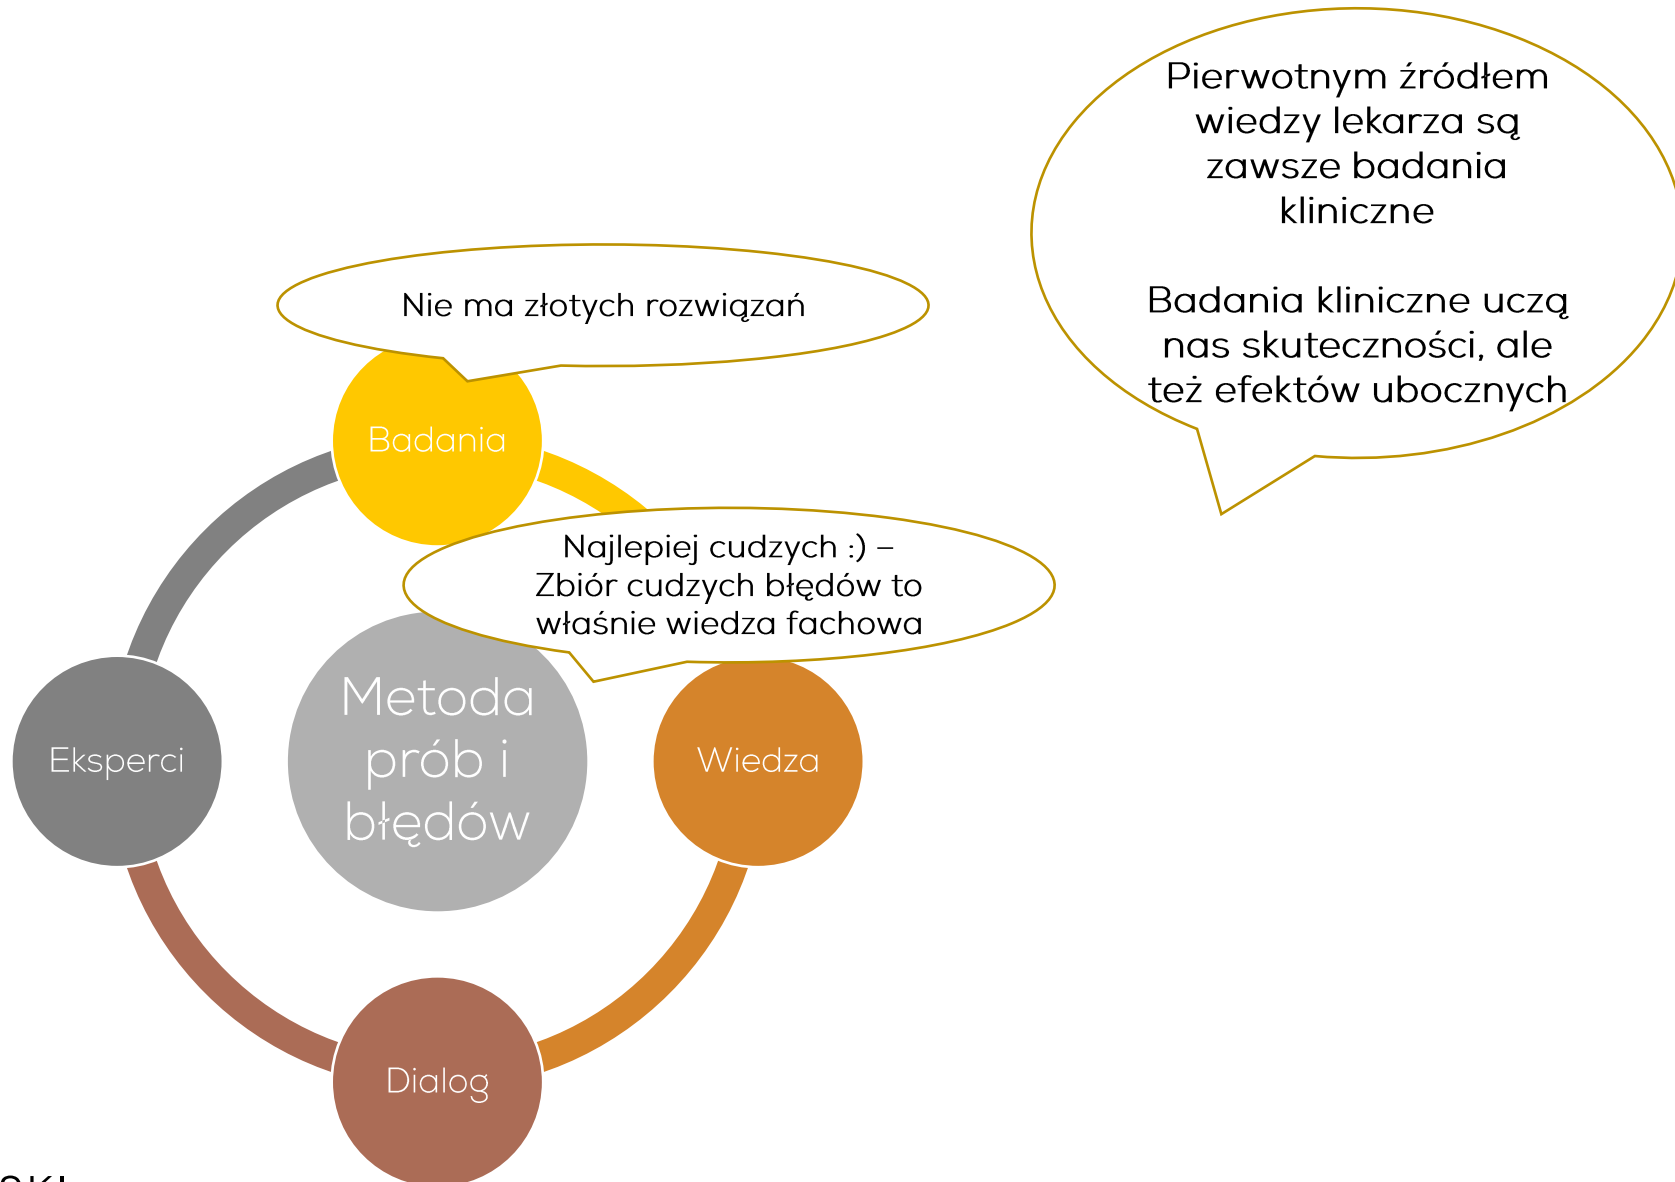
Pierwotnym źródłem wiedzy lekarza są zawsze badania kliniczne

Badania kliniczne uczą nas skuteczności, ale też efektów ubocznych

Nie ma złotych rozwiązań

Badania

Najlepiej cudzych :) – Zbiór cudzych błędów to właśnie wiedza fachowa

Metoda prób i błędów

Eksperci

Wiedza

Dialog

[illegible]